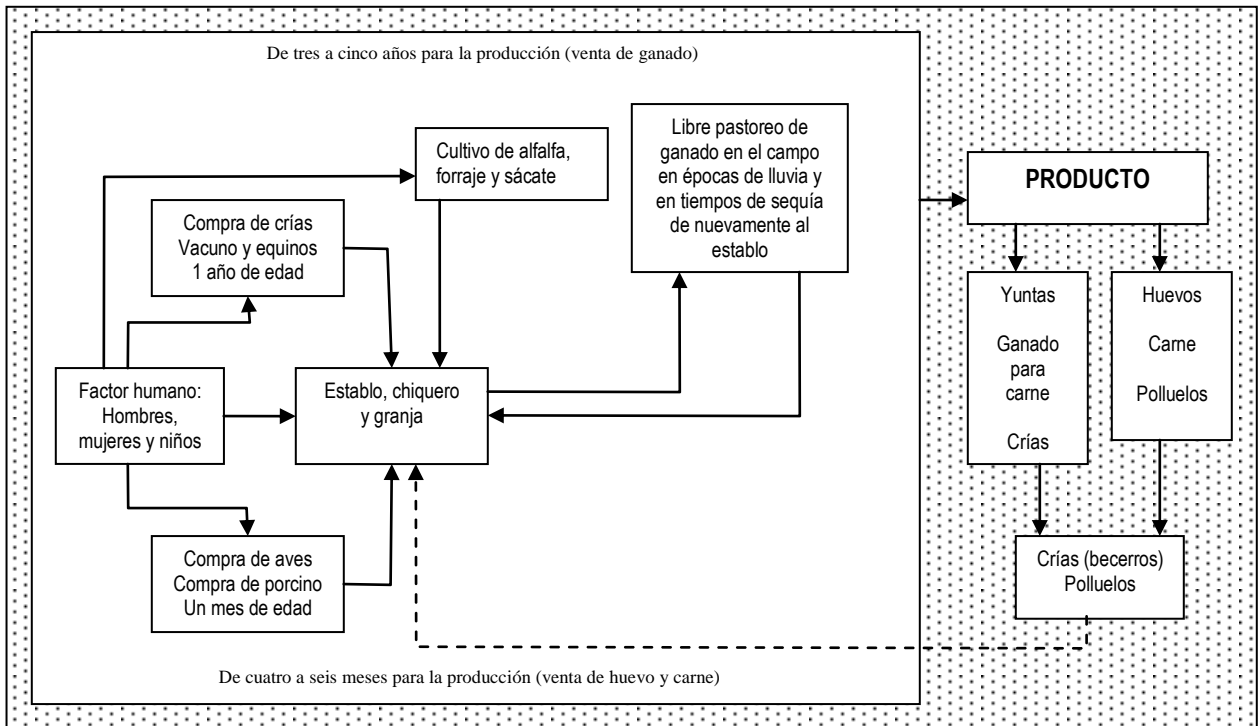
De tres a cinco años para la producción (venta de ganado)

Cultivo de alfalfa, forraje y sácate

Compra de crías Vacuno y equinos 1 año de edad

Libre pastoreo de ganado en el campo en épocas de lluvia y en tiempos de sequía de nuevamente al establo

PRODUCTO

Yuntas

Ganado para carne

Crías

Huevos

Carne

Polluelos

Factor humano: Hombres, mujeres y niños

Establo, chiquero y granja

Compra de aves Compra de porcino Un mes de edad

Crías (becerros) Polluelos

De cuatro a seis meses para la producción (venta de huevo y carne)